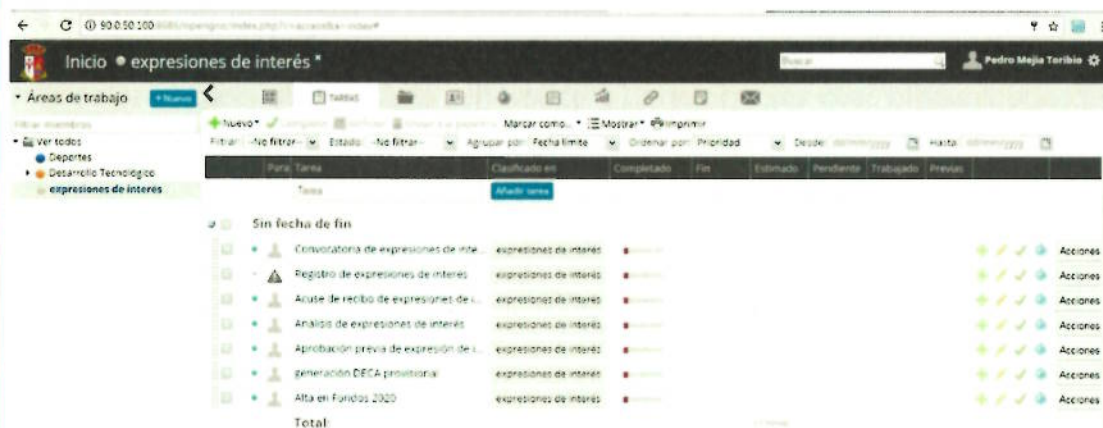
90.0.50.100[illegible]

Inicio • expresiones de interés *

Buscar

Pedro Mejía Toribio

• Áreas de trabajo + Nuevo

Filtrar miembros

• Ver todos
Deportes
• Desarrollo Tecnológico
expresiones de interés

Tareas

+ Nuevo • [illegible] Marcar como... • Mostrar • Imprimir

Filtrar: -No filtrar- Estado: -No filtrar- Agrupar por: Fecha límite Ordenar por: Prioridad Desde: dd/mm/yyyy Hasta: dd/mm/yyyy

| | Para | Tarea | Clasificado en | Completado | Fin | Estimado | Pendiente | Trabajado | Previas | |
|---|---|---|---|---|---|---|---|---|---|---|
| | | Tarea | Añadir tarea | | | | | | | |

Sin fecha de fin

| Tarea | Clasificado en | |
|---|---|---|
| Convocatoria de expresiones de inte... | expresiones de interés | Acciones |
| Registro de expresiones de interés | expresiones de interés | Acciones |
| Acuse de recibo de expresiones de i... | expresiones de interés | Acciones |
| Análisis de expresiones de interés | expresiones de interés | Acciones |
| Aprobación previa de expresión de i... | expresiones de interés | Acciones |
| generación DECA provisional | expresiones de interés | Acciones |
| Alta en Fondos 2020 | expresiones de interés | Acciones |

Total: